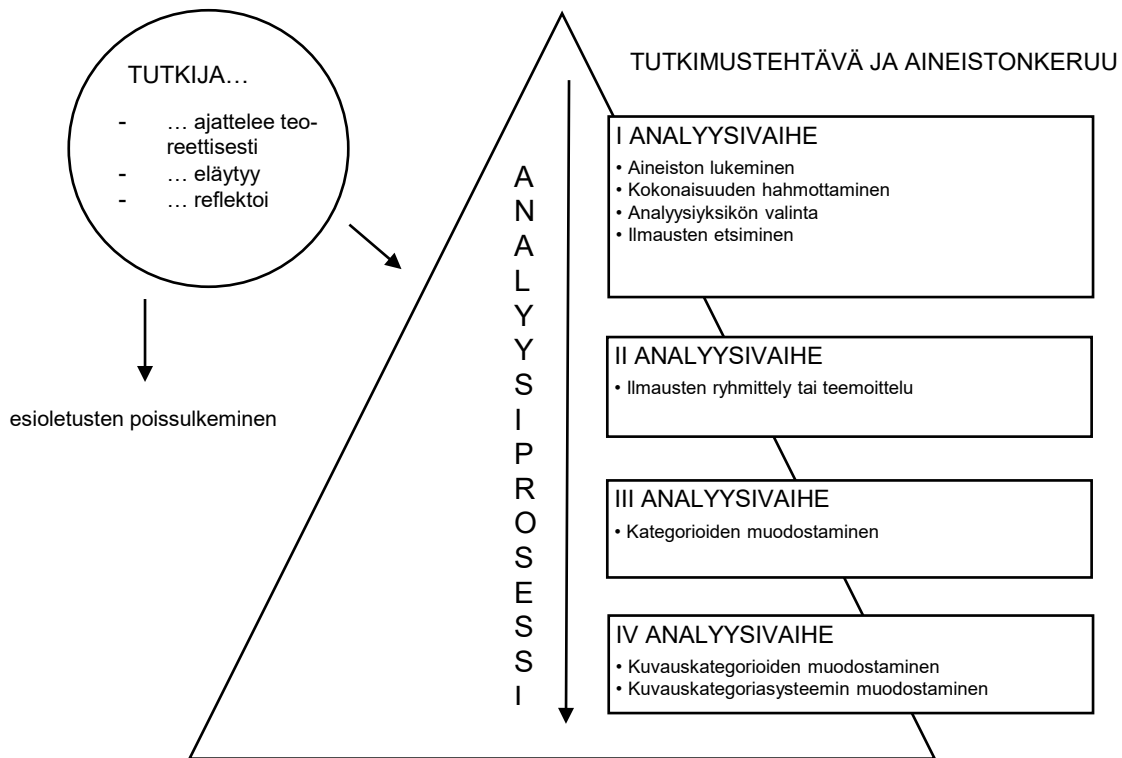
TUTKIJA…

- … ajattelee teoreettisesti
- … eläytyy
- … reflektoi

esioletusten poissulkeminen

TUTKIMUSTEHTÄVÄ JA AINEISTONKERUU

ANALYYSIPROSESSI

I ANALYYSIVAIHE
• Aineiston lukeminen
• Kokonaisuuden hahmottaminen
• Analyysiyksikön valinta
• Ilmausten etsiminen

II ANALYYSIVAIHE
• Ilmausten ryhmittely tai teemoittelu

III ANALYYSIVAIHE
• Kategorioiden muodostaminen

IV ANALYYSIVAIHE
• Kuvauskategorioiden muodostaminen
• Kuvauskategoriasysteemin muodostaminen